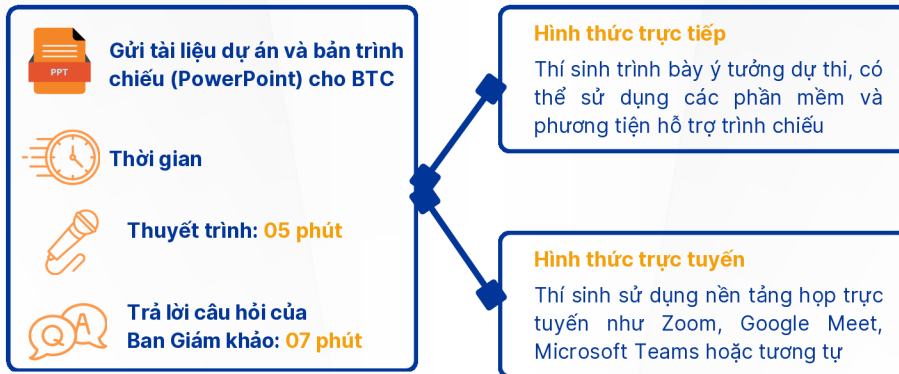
PPT

Gửi tài liệu dự án và bản trình chiếu (PowerPoint) cho BTC

Thời gian

Thuyết trình: 05 phút

Q A

Trả lời câu hỏi của Ban Giám khảo: 07 phút

Hình thức trực tiếp

Thí sinh trình bày ý tưởng dự thi, có thể sử dụng các phần mềm và phương tiện hỗ trợ trình chiếu

Hình thức trực tuyến

Thí sinh sử dụng nền tảng họp trực tuyến như Zoom, Google Meet, Microsoft Teams hoặc tương tự